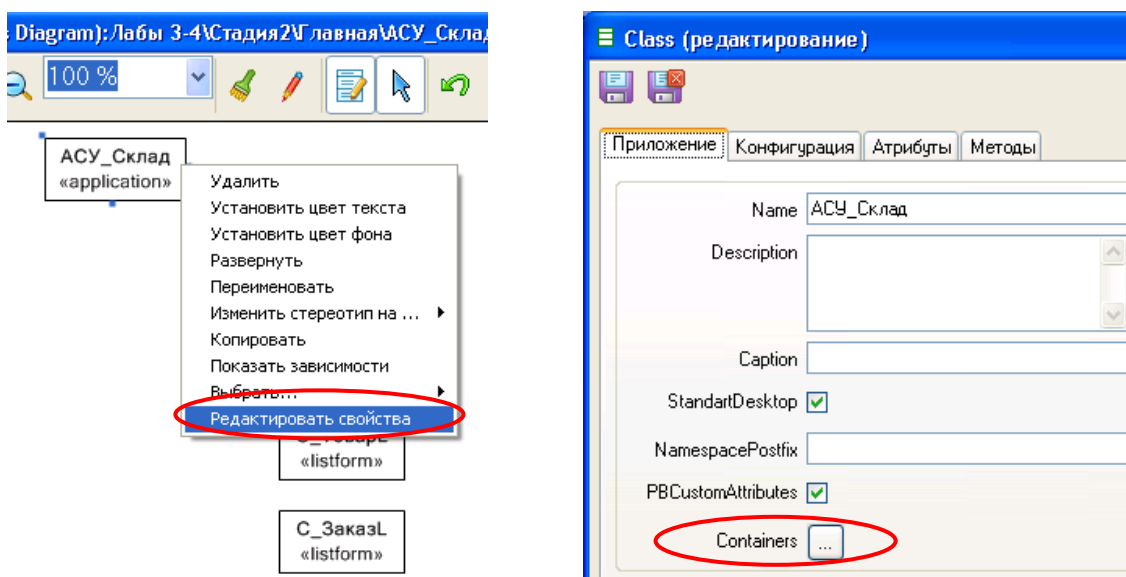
Diagram):Лабы 3-4\Стадия2\Главная\АСУ_Склад

100 %

АСУ_Склад
«application»

Удалить
Установить цвет текста
Установить цвет фона
Развернуть
Переименовать
Изменить стереотип на ...
Копировать
Показать зависимости
Выбрать...
Редактировать свойства

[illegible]
«listform»

С_ЗаказL
«listform»

Class (редактирование)

Приложение | Конфигурация | Атрибуты | Методы

Name АСУ_Склад
Description
Caption
StandartDesktop
NamespacePostfix
PBCustomAttributes
Containers ...